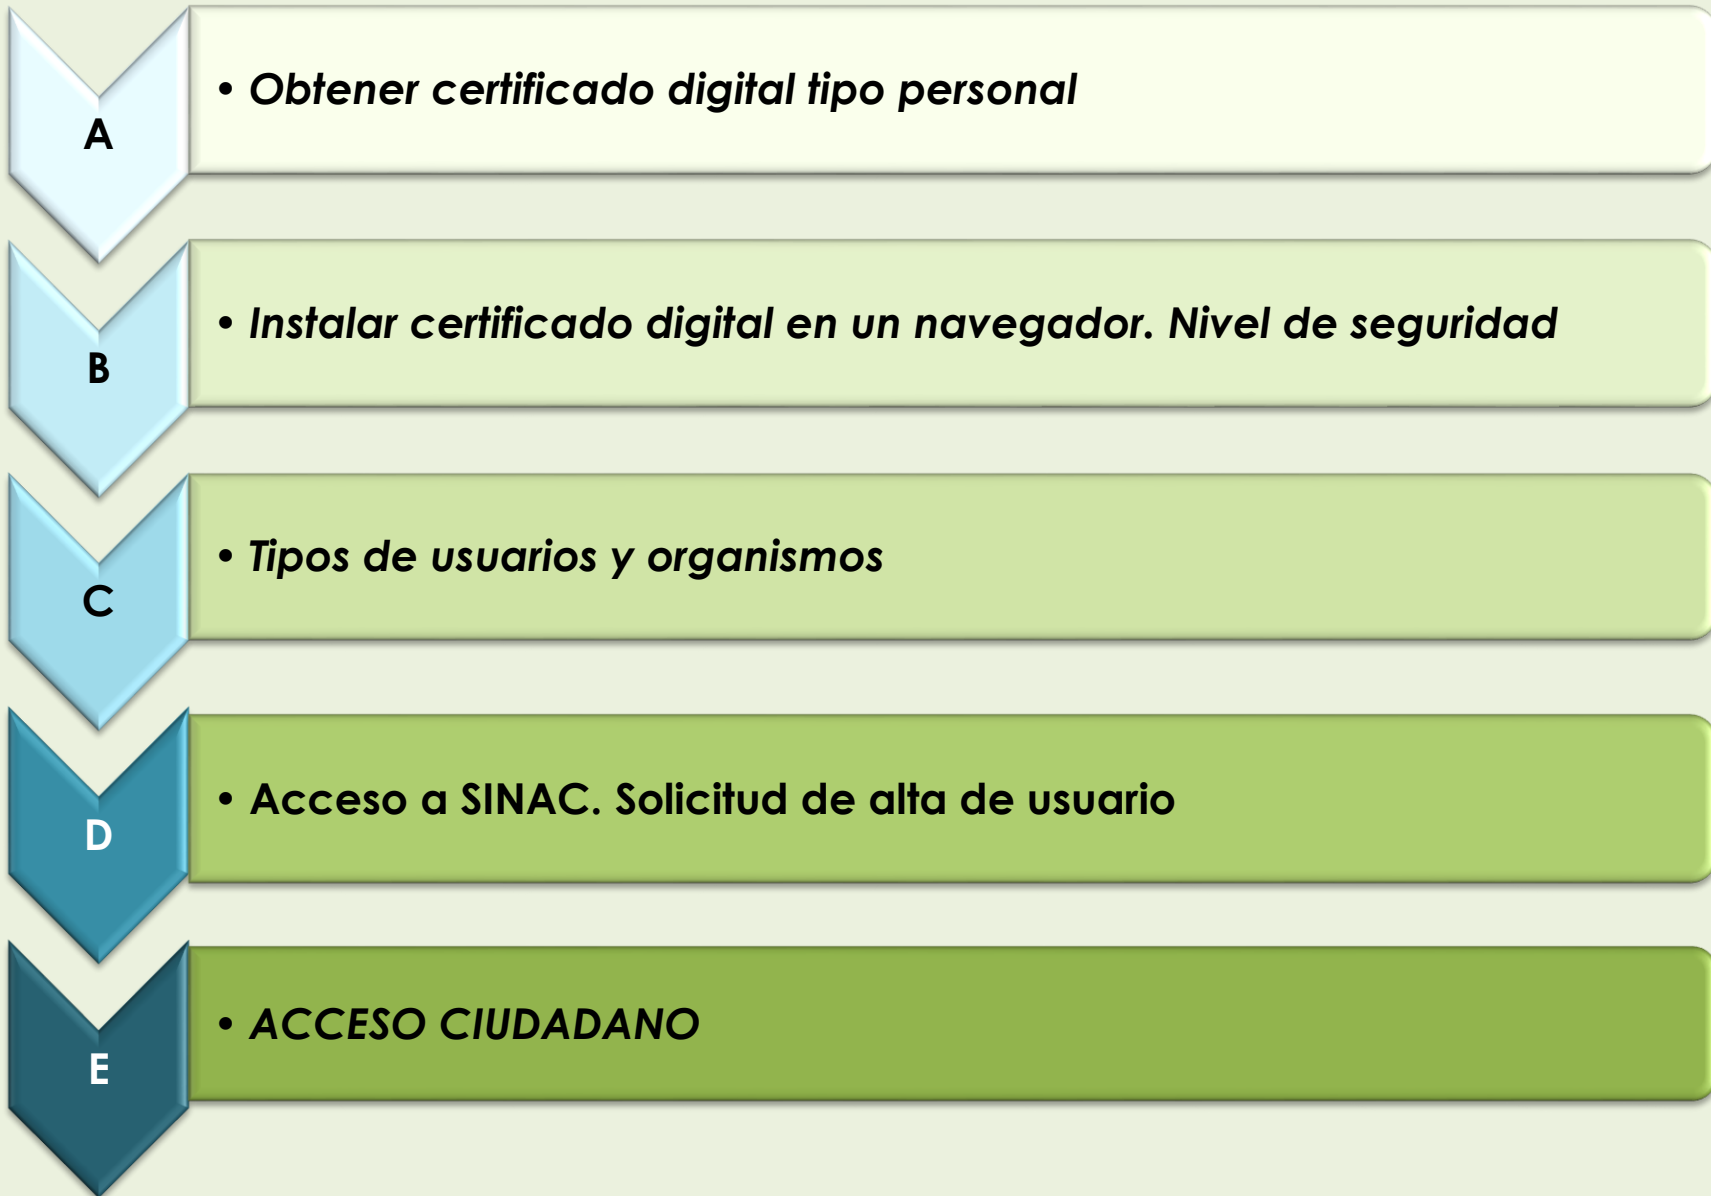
A

• Obtener certificado digital tipo personal

B

• Instalar certificado digital en un navegador. Nivel de seguridad

C

• Tipos de usuarios y organismos

D

• Acceso a SINAC. Solicitud de alta de usuario

E

• ACCESO CIUDADANO